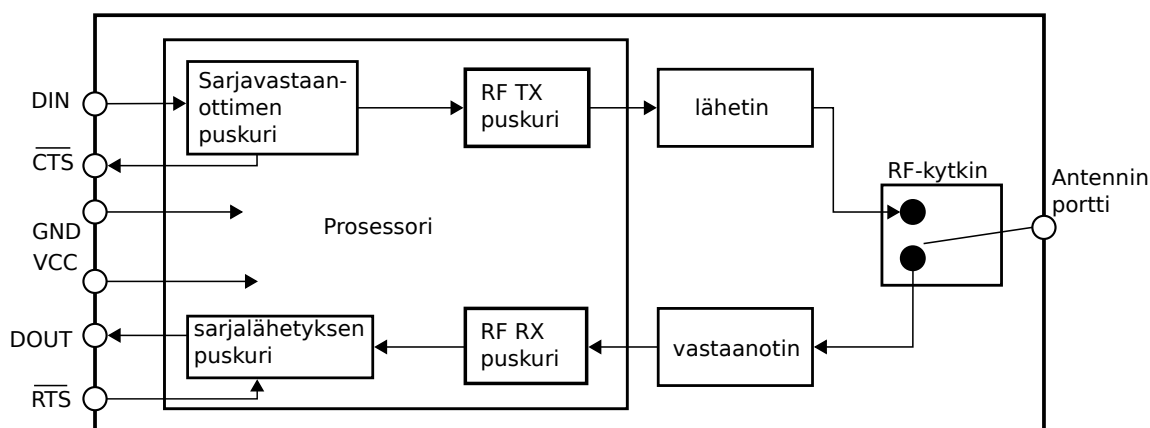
DIN

$\overline{CTS}$

GND

VCC

DOUT

$\overline{RTS}$

Sarjavastaanottimen puskuri

RF TX puskuri

lähetin

Prosessori

RF-kytkin

Antennin portti

sarjalähetyksen puskuri

RF RX puskuri

vastaanotin